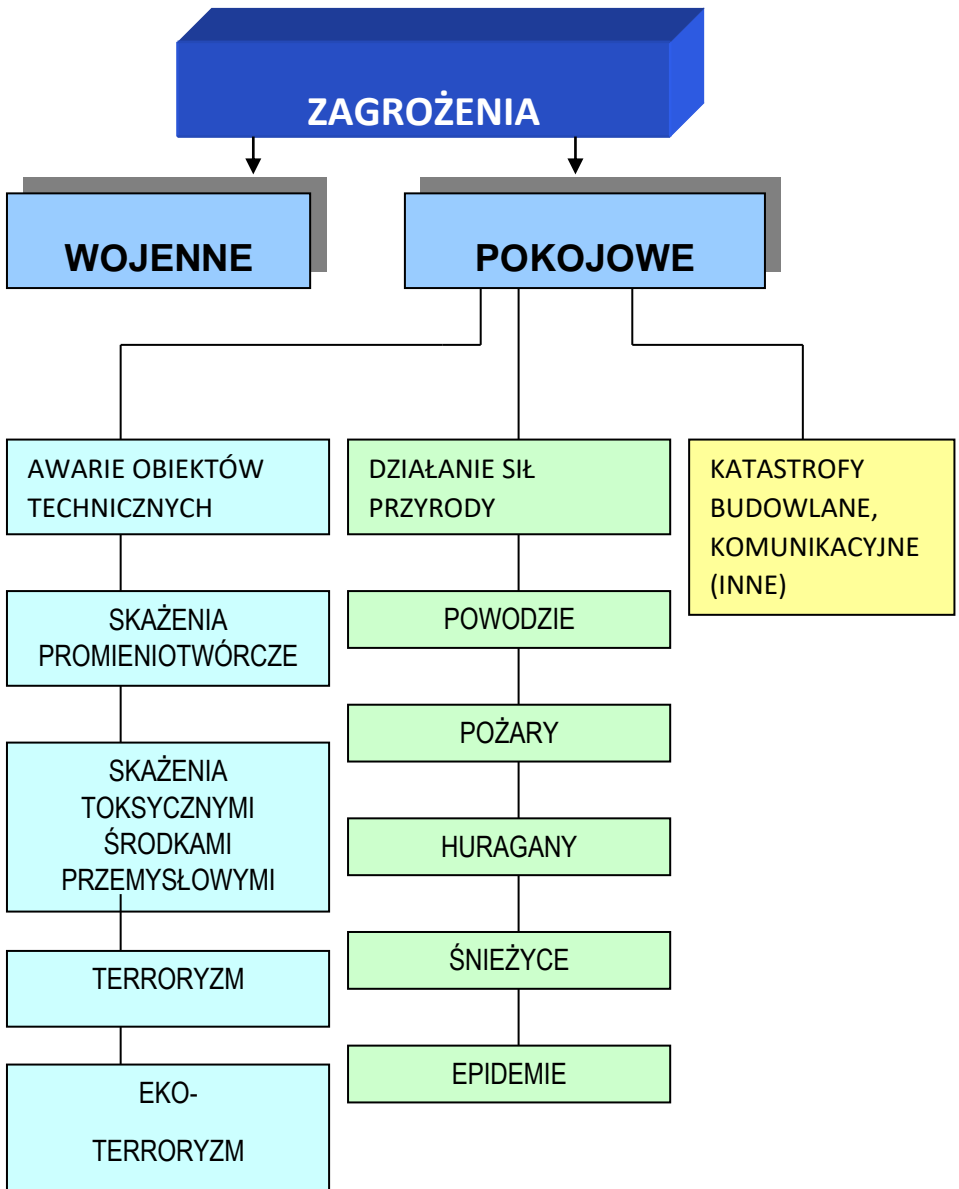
ZAGROŻENIA

WOJENNE

POKOJOWE

AWARIE OBIEKTÓW TECHNICZNYCH

SKAŻENIA PROMIENIOTWÓRCZE

SKAŻENIA TOKSYCZNYMI ŚRODKAMI PRZEMYSŁOWYMI

TERRORYZM

EKO-

TERRORYZM

DZIAŁANIE SIŁ PRZYRODY

POWODZIE

POŻARY

HURAGANY

ŚNIEŻYCE

EPIDEMIE

KATASTROFY BUDOWLANE, KOMUNIKACYJNE (INNE)